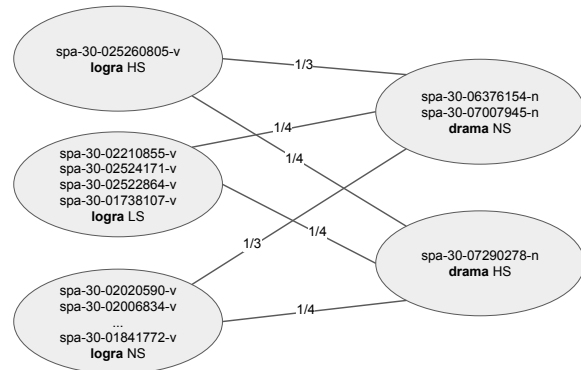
spa-30-025260805-v
**logra** HS

1/3

spa-30-06376154-n
spa-30-07007945-n
**drama** NS

1/4

spa-30-02210855-v
spa-30-02524171-v
spa-30-02522864-v
spa-30-01738107-v
**logra** LS

1/4

1/3

1/4

spa-30-07290278-n
**drama** HS

spa-30-02020590-v
spa-30-02006834-v
...
spa-30-01841772-v
**logra** NS

1/4